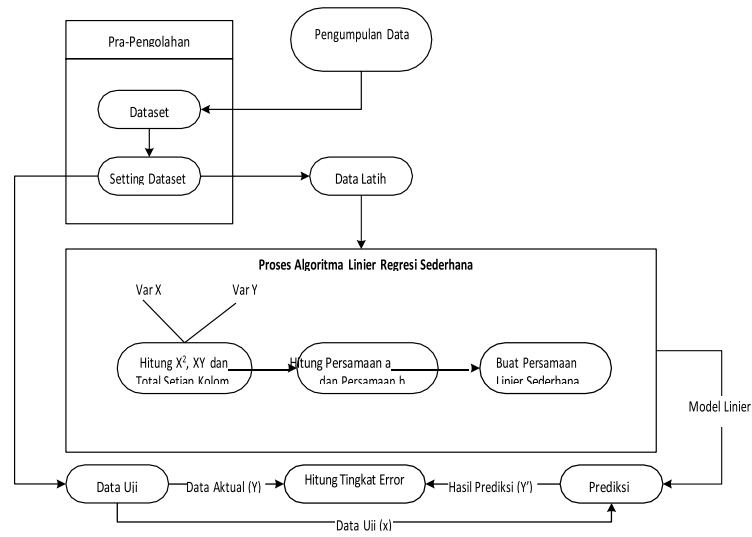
Pra-Pengolahan

Pengumpulan Data

Dataset

Setting Dataset

Data Latih

Proses Algoritma Linier Regresi Sederhana

Var X

Var Y

Hitung $X^2$, XY dan Total Setiap Kolom

Hitung Persamaan a dan Persamaan b

Buat Persamaan Linier Sederhana

Model Linier

Data Uji

Data Aktual (Y)

Hitung Tingkat Error

Hasil Prediksi (Y')

Prediksi

Data Uji (x)